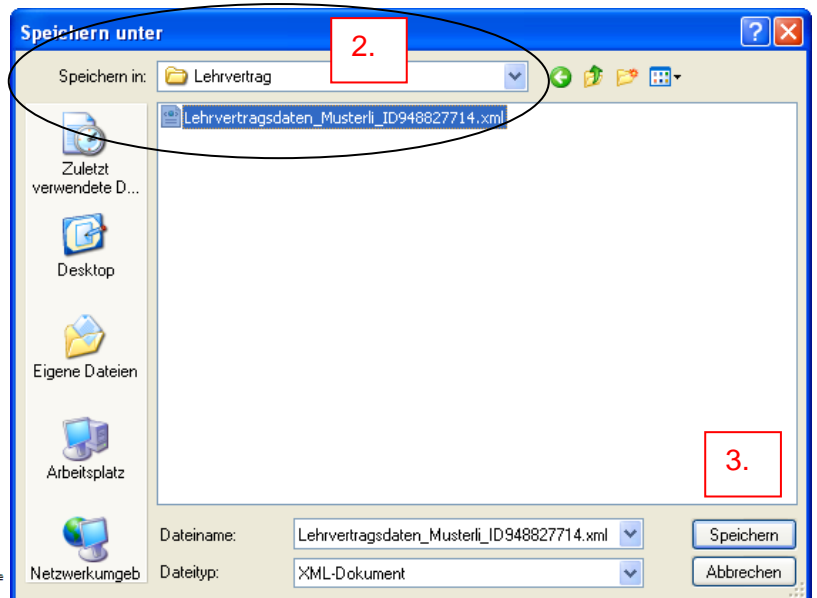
Speichern unter

2.

Speichern in: Lehrvertrag

Lehrvertragsdaten_Musterli_ID948827714.xml

Zuletzt verwendete D...

Desktop

Eigene Dateien

Arbeitsplatz

Netzwerkumgeb

3.

Dateiname: Lehrvertragsdaten_Musterli_ID948827714.xml

Dateityp: XML-Dokument

Speichern

Abbrechen